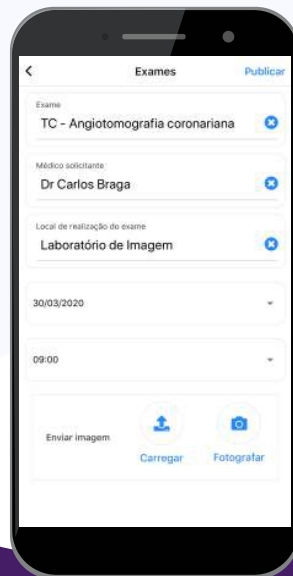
Exames

Publicar

Exame

TC - Angiotomografia coronariana

Médico solicitante

Dr Carlos Braga

Local de realização do exame

Laboratório de Imagem

30/03/2020

09:00

Enviar imagem

Carregar

Fotografar